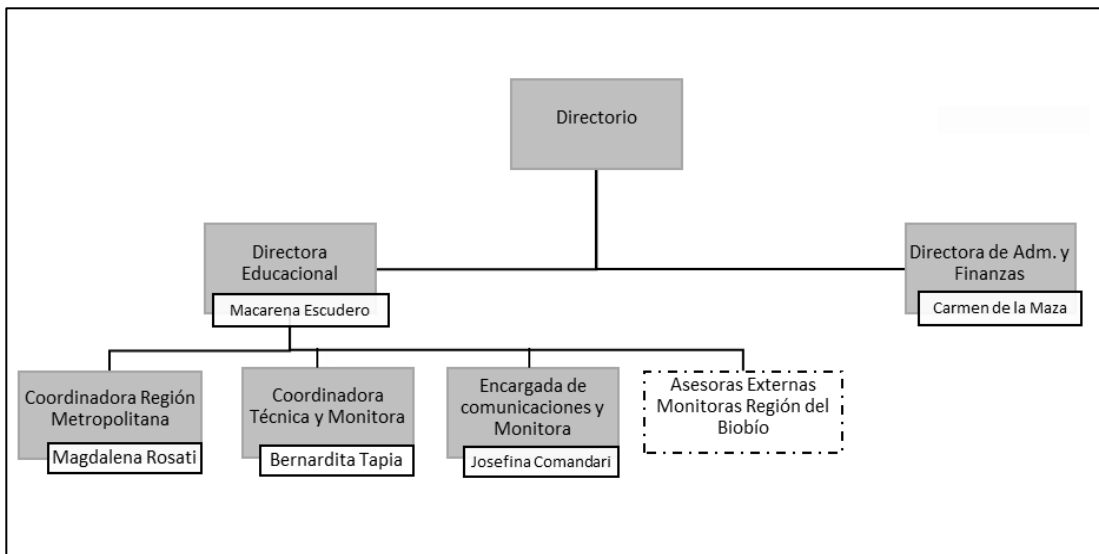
Directorio

Directora Educacional

Macarena Escudero

Directora de Adm. y Finanzas

Carmen de la Maza

Coordinadora Región Metropolitana

Magdalena Rosati

Coordinadora Técnica y Monitora

Bernardita Tapia

Encargada de comunicaciones y Monitora

Josefina Comandari

Asesoras Externas Monitoras Región del Biobío